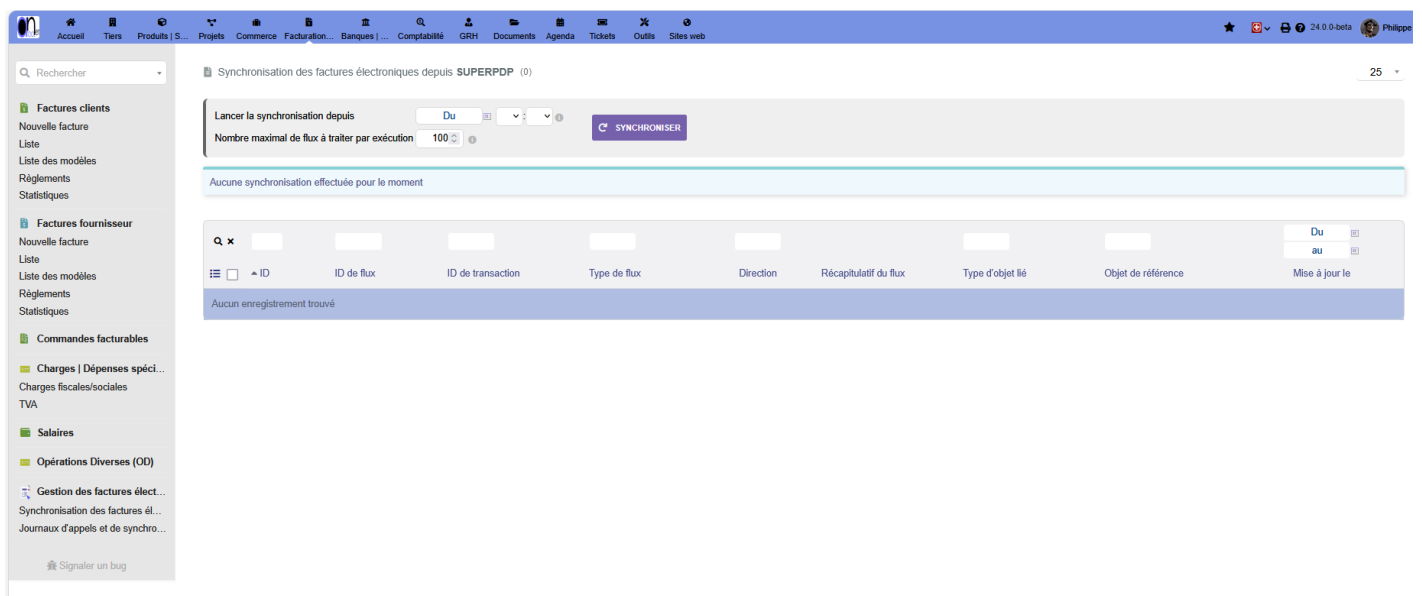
Accueil Tiers Produits | S... Projets Commerce Facturation... Banques | ... Comptabilité GRH Documents Agenda Tickets Outils Sites web

24.0.0-beta Philippe

Rechercher

Factures clients
Nouvelle facture
Liste
Liste des modèles
Règlements
Statistiques

Factures fournisseur
Nouvelle facture
Liste
Liste des modèles
Règlements
Statistiques

Commandes facturables

Charges | Dépenses spéci...
Charges fiscales/sociales
TVA

Salaires

Opérations Diverses (OD)

Gestion des factures élect...
Synchronisation des factures él...
Journaux d'appels et de synchro...

Signaler un bug

Synchronisation des factures électroniques depuis SUPERPDP (0)

25

Lancer la synchronisation depuis Du :
Nombre maximal de flux à traiter par exécution 100

SYNCHRONISER

Aucune synchronisation effectuée pour le moment

Du
au

| ID | ID de flux | ID de transaction | Type de flux | Direction | Récapitulatif du flux | Type d'objet lié | Objet de référence | Mise à jour le |
|---|---|---|---|---|---|---|---|---|
| Aucun enregistrement trouvé | | | | | | | | |